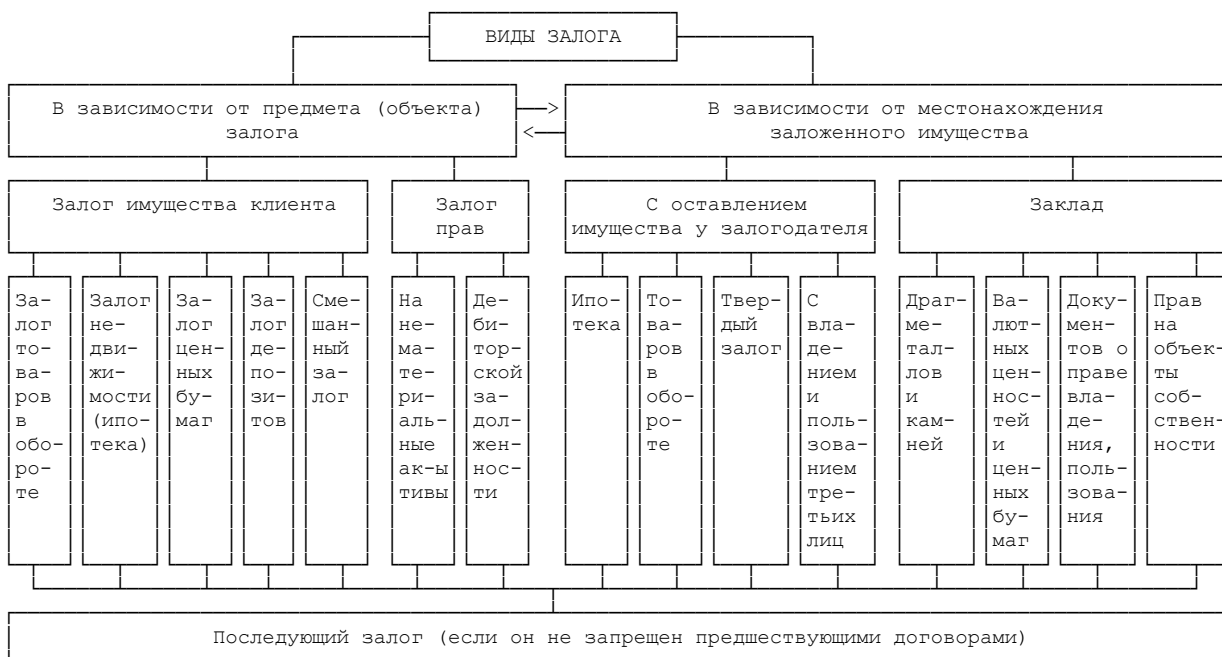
ВИДЫ ЗАЛОГА

В зависимости от предмета (объекта) залога

В зависимости от местонахождения заложенного имущества

Залог имущества клиента

Залог прав

С оставлением имущества у залогодателя

Заклад

Залог товаров в обороте

Залог недвижимости (ипотека)

Залог ценных бумаг

Залог депозитов

Смешанный залог

На нематериальные ак-ы тивы

Дебиторской задолженности

Ипотека

Товаров в обороте

Твердый залог

С владением и пользованием третьих лиц

Драгметаллов и камней

Валютных ценностей и ценных бумаг

Документов о праве владения, пользования

Прав на объекты собственности

Последующий залог (если он не запрещен предшествующими договорами)